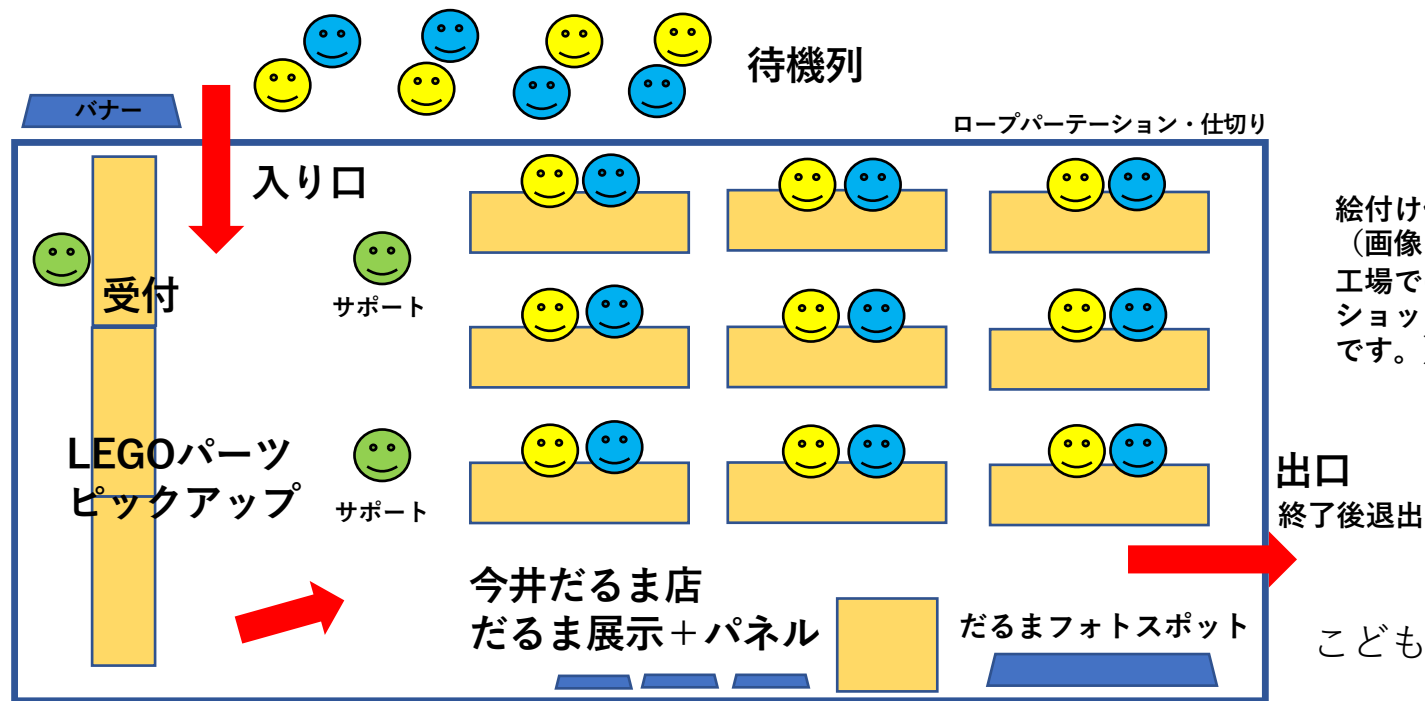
待機列

バナー

ロープパーテーション・仕切り

入り口

受付

サポート

LEGOパーツ
ピックアップ

サポート

今井だるま店
だるま展示＋パネル

だるまフォトスポット

出口
終了後退出

絵付け
（画像
工場で
ショッ
です。

こども